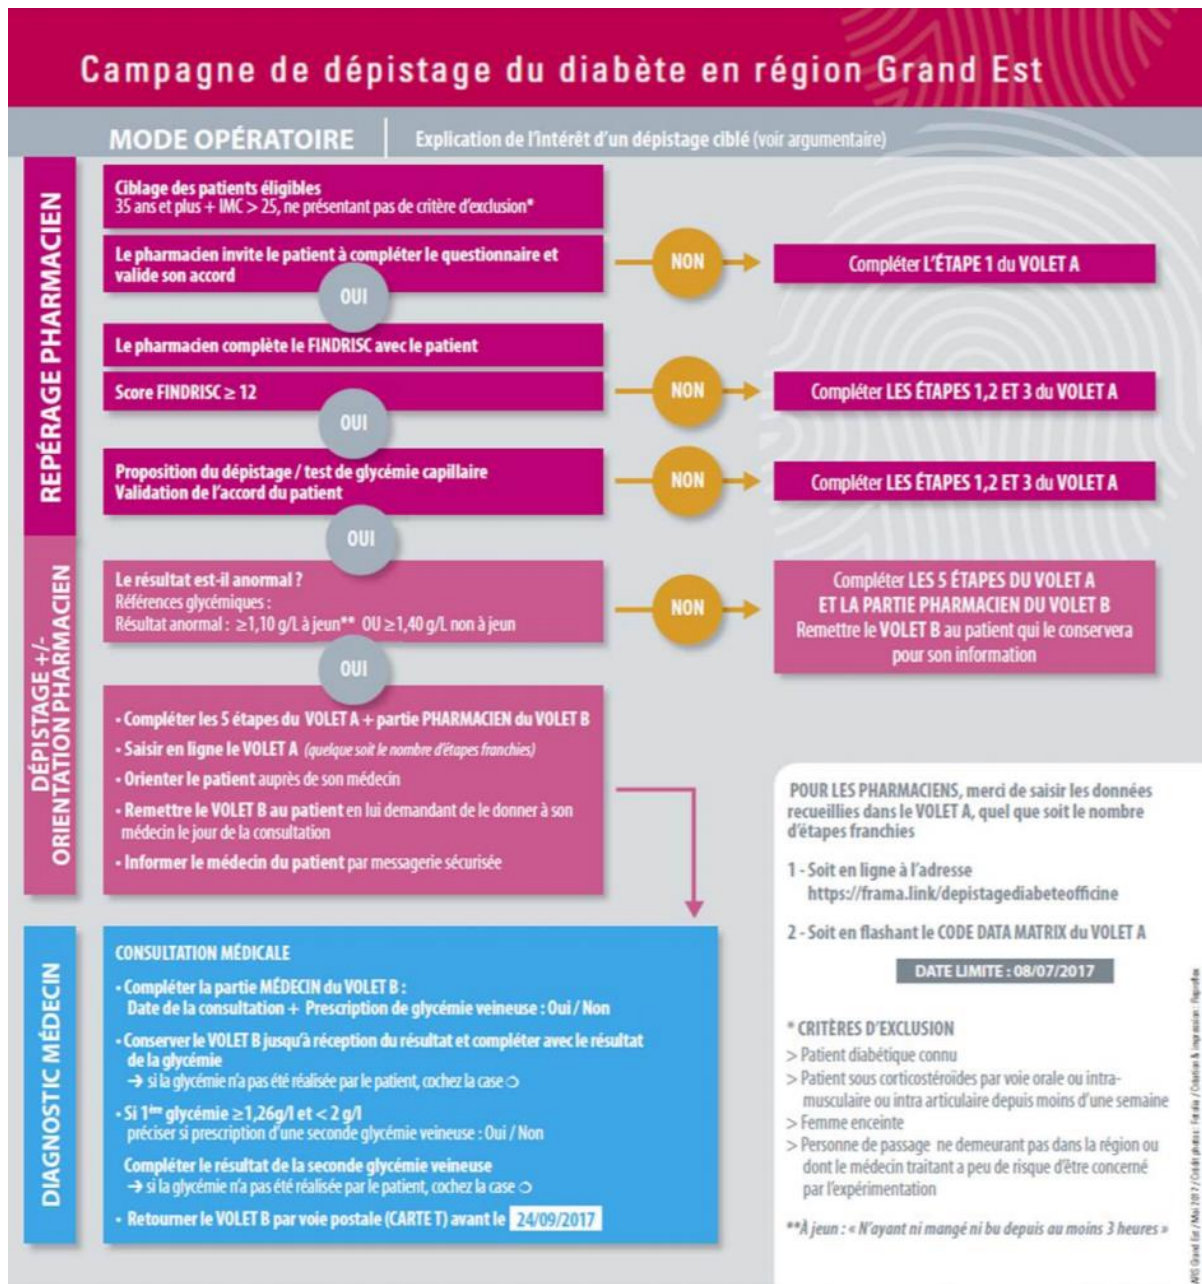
Campagne de dépistage du diabète en région Grand Est

MODE OPÉRATOIRE | Explication de l'intérêt d'un dépistage ciblé (voir argumentaire)

REPÉRAGE PHARMACIEN

Ciblage des patients éligibles
35 ans et plus + IMC > 25, ne présentant pas de critère d'exclusion*

Le pharmacien invite le patient à compléter le questionnaire et valide son accord

NON → Compléter L'ÉTAPE 1 du VOLET A

OUI

Le pharmacien complète le FINDRISC avec le patient

Score FINDRISC ≥ 12

NON → Compléter LES ÉTAPES 1,2 ET 3 du VOLET A

OUI

Proposition du dépistage / test de glycémie capillaire
Validation de l'accord du patient

NON → Compléter LES ÉTAPES 1,2 ET 3 du VOLET A

OUI

DÉPISTAGE +/- ORIENTATION PHARMACIEN

Le résultat est-il anormal ?
Références glycémiques :
Résultat anormal : ≥1,10 g/L à jeun** OU ≥1,40 g/L non à jeun

NON → Compléter LES 5 ÉTAPES DU VOLET A ET LA PARTIE PHARMACIEN DU VOLET B
Remettre le VOLET B au patient qui le conservera pour son information

OUI

• Compléter les 5 étapes du VOLET A + partie PHARMACIEN du VOLET B
• Saisir en ligne le VOLET A (quelque soit le nombre d'étapes franchies)
• Orienter le patient auprès de son médecin
• Remettre le VOLET B au patient en lui demandant de le donner à son médecin le jour de la consultation
• Informer le médecin du patient par messagerie sécurisée

DIAGNOSTIC MÉDECIN

CONSULTATION MÉDICALE
• Compléter la partie MÉDECIN du VOLET B :
Date de la consultation + Prescription de glycémie veineuse : Oui / Non
• Conserver le VOLET B jusqu'à réception du résultat et compléter avec le résultat de la glycémie
→ si la glycémie n'a pas été réalisée par le patient, cochez la case ○
• Si 1ère glycémie ≥1,26g/l et < 2 g/l
préciser si prescription d'une seconde glycémie veineuse : Oui / Non
Compléter le résultat de la seconde glycémie veineuse
→ si la glycémie n'a pas été réalisée par le patient, cochez la case ○
• Retourner le VOLET B par voie postale (CARTE T) avant le 24/09/2017

POUR LES PHARMACIENS, merci de saisir les données recueillies dans le VOLET A, quel que soit le nombre d'étapes franchies

1 - Soit en ligne à l'adresse
https://frama.link/depistagediabeteofficine

2 - Soit en flashant le CODE DATA MATRIX du VOLET A

DATE LIMITE : 08/07/2017

* CRITÈRES D'EXCLUSION
> Patient diabétique connu
> Patient sous corticostéroïdes par voie orale ou intra-musculaire ou intra articulaire depuis moins d'une semaine
> Femme enceinte
> Personne de passage ne demeurant pas dans la région ou dont le médecin traitant a peu de risque d'être concerné par l'expérimentation

**À jeun : « N'ayant ni mangé ni bu depuis au moins 3 heures »

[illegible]